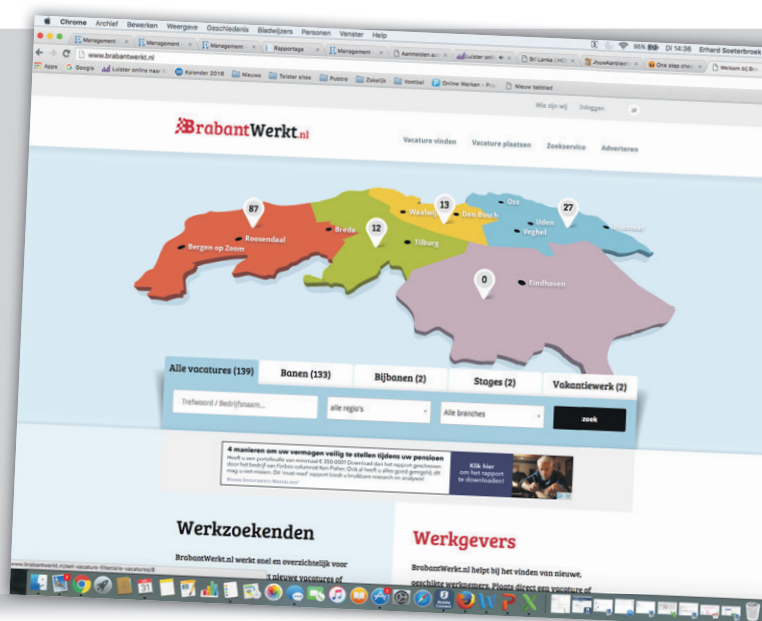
Chrome Archief Bewerken Weergave Geschiedenis Bladwijzers Personen Venster Help

Di 14:36 Erhard Soeterbroek

Management | Management | Management | Rapportage | Management | Aanmelden | Luister | Sri Lanka | JouwAanbieding | One step | Welkom bij Br

www.brabantwerkt.nl

Apps Google Luister online naar Kalender 2016 Nieuws Taistar sites Pubble Zakelijk Voetbal Online Werken Nieuw tabblad

Wie zijn wij Inloggen

BrabantWerkt.nl

Vacature vinden Vacature plaatsen Zoekservice Adverteren

87 Bergen op Zoom Roosendaal Breda 12 Tilburg Waalwijk 13 Den Bosch Oss Uden Veghel 27 Helmond 0 Eindhoven

Alle vacatures (139) | Banen (133) | Bijbanen (2) | Stages (2) | Vakantiewerk (2)

Trefwoord / Bedrijfsnaam... | alle regio's | Alle branches | zoek

4 manieren om uw vermogen veilig te stellen tijdens uw pensioen

Klik hier om het rapport te downloaden!

Werkzoekenden

BrabantWerkt.nl werkt snel en overzichtelijk voor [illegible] nieuwe vacatures of

Werkgevers

BrabantWerkt.nl helpt bij het vinden van nieuwe, geschikte werknemers. Plaats direct een vacature of

www.brabantwerkt.nl/sell-vacature-filter/alle-vacatures/8